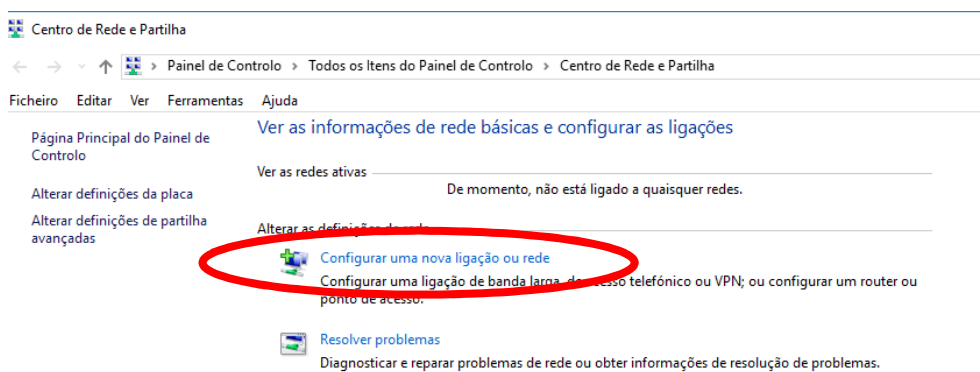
Centro de Rede e Partilha

Painel de Controlo > Todos os Itens do Painel de Controlo > Centro de Rede e Partilha

Ficheiro Editar Ver Ferramentas Ajuda

Página Principal do Painel de Controlo

Alterar definições da placa

Alterar definições de partilha avançadas

Ver as informações de rede básicas e configurar as ligações

Ver as redes ativas

De momento, não está ligado a quaisquer redes.

Alterar as definições de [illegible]

Configurar uma nova ligação ou rede

Configurar uma ligação de banda larga, d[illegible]sso telefónico ou VPN; ou configurar um router ou ponto de acesso.

Resolver problemas

Diagnosticar e reparar problemas de rede ou obter informações de resolução de problemas.